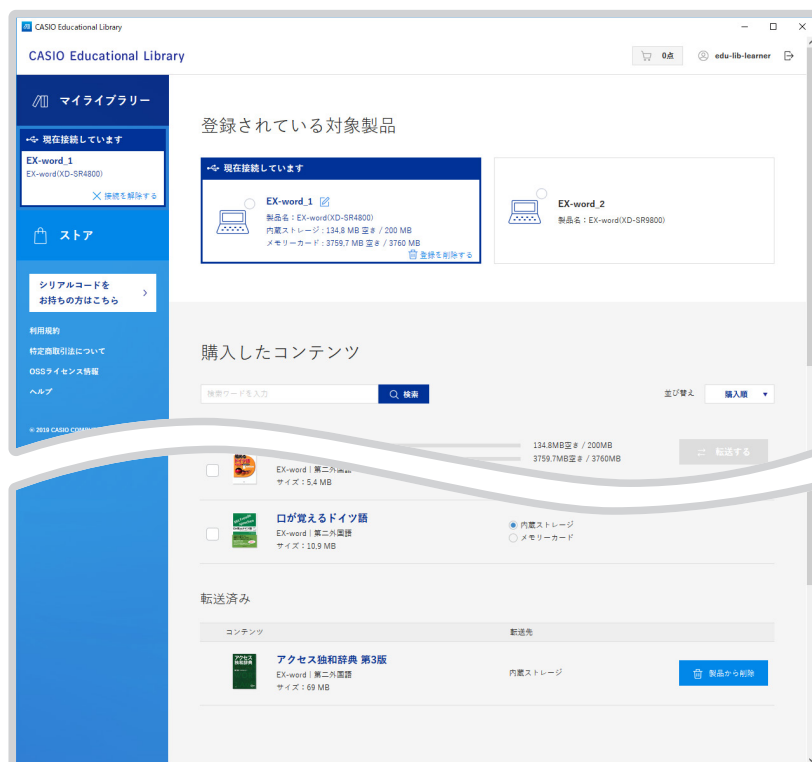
CASIO Educational Library

CASIO Educational Library

0点

edu-lib-learner

マイライブラリー

現在接続しています

EX-word_1
EX-word(XD-SR4800)

接続を解除する

ストア

シリアルコードを
お持ちの方はこちら

利用規約

特定商取引法について

OSSライセンス情報

ヘルプ

© 2018 CASIO COMPU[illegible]

登録されている対象製品

現在接続しています

EX-word_1
製品名：EX-word(XD-SR4800)
内蔵ストレージ：134.8 MB 空き / 200 MB
メモリーカード：3759.7 MB 空き / 3760 MB

登録を削除する

EX-word_2
製品名：EX-word(XD-SR9800)

購入したコンテンツ

検索ワードを入力

検索

並び替え

購入順

134.8MB空き / 200MB
3759.7MB空き / 3760MB

転送する

EX-word | 第二外国語
サイズ：5.4 MB

口が覚えるドイツ語
EX-word | 第二外国語
サイズ：10.9 MB

内蔵ストレージ
メモリーカード

転送済み

コンテンツ

転送先

アクセス独和辞典 第3版
EX-word | 第二外国語
サイズ：69 MB

内蔵ストレージ

製品から削除